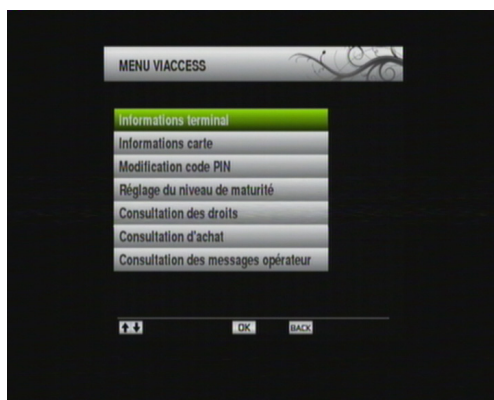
MENU VIACCESS

Informations terminal
Informations carte
Modification code PIN
Réglage du niveau de maturité
Consultation des droits
Consultation d'achat
Consultation des messages opérateur

↑↓ OK BACK